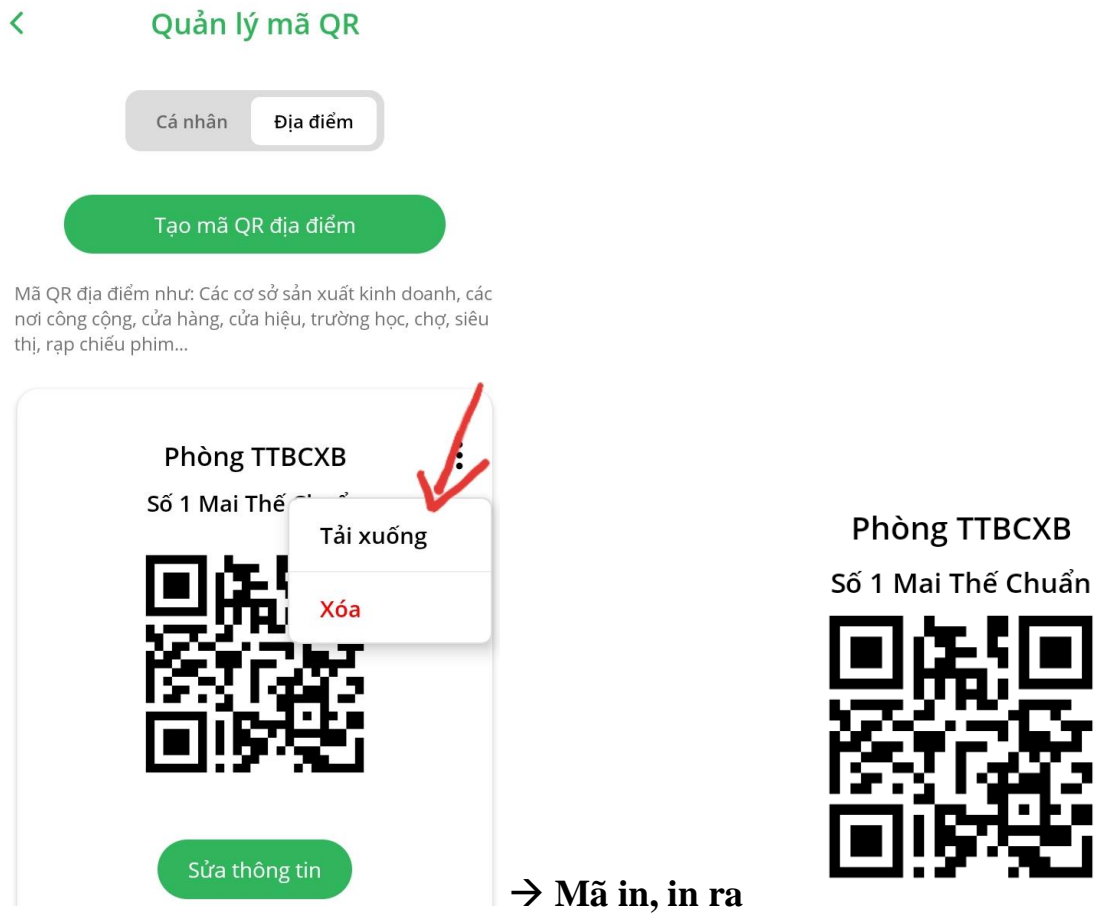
<

Quản lý mã QR

Cá nhân

Địa điểm

Tạo mã QR địa điểm

Mã QR địa điểm như: Các cơ sở sản xuất kinh doanh, các nơi công cộng, cửa hàng, cửa hiệu, trường học, chợ, siêu thị, rạp chiếu phim...

Phòng TTBCXB

Số 1 Mai Thế Chu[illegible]

Tải xuống

Xóa

Sửa thông tin

→ Mã in, in ra

Phòng TTBCXB

Số 1 Mai Thế Chuẩn